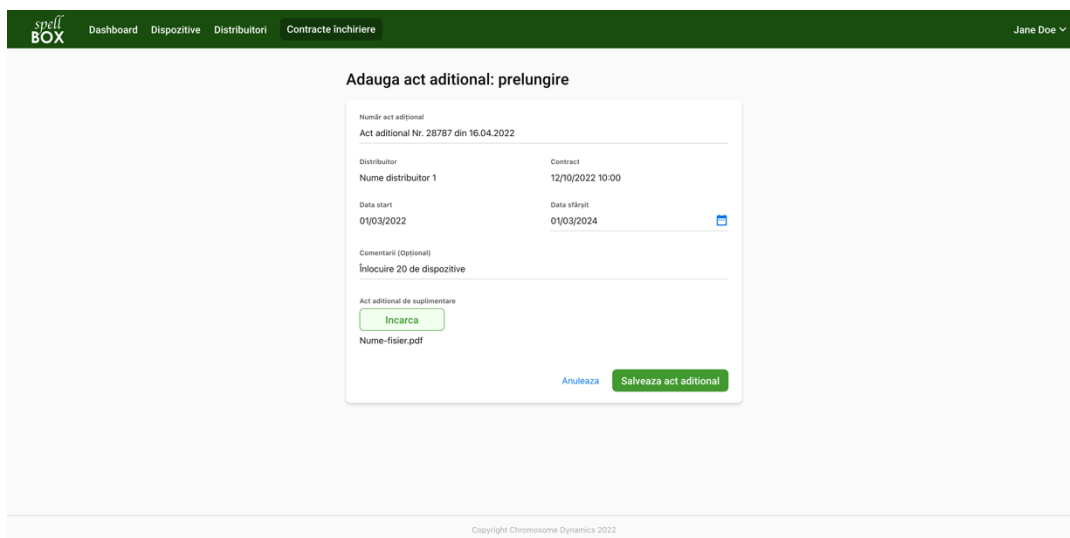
spell BOX Dashboard Dispozitive Distribuitori Contracte închiriere Jane Doe

Adauga act aditional: prelungire

Număr act adițional
Act aditional Nr. 28787 din 16.04.2022

Distribuitor
Nume distribuitor 1

Contract
12/10/2022 10:00

Data start
01/03/2022

Data sfârșit
01/03/2024

Comentarii (Opțional)
Înlocuire 20 de dispozitive

Act aditional de suplimentare
Incarca
Nume-fisier.pdf

Anuleaza Salveaza act aditional

Copyright Chromosome Dynamics 2022